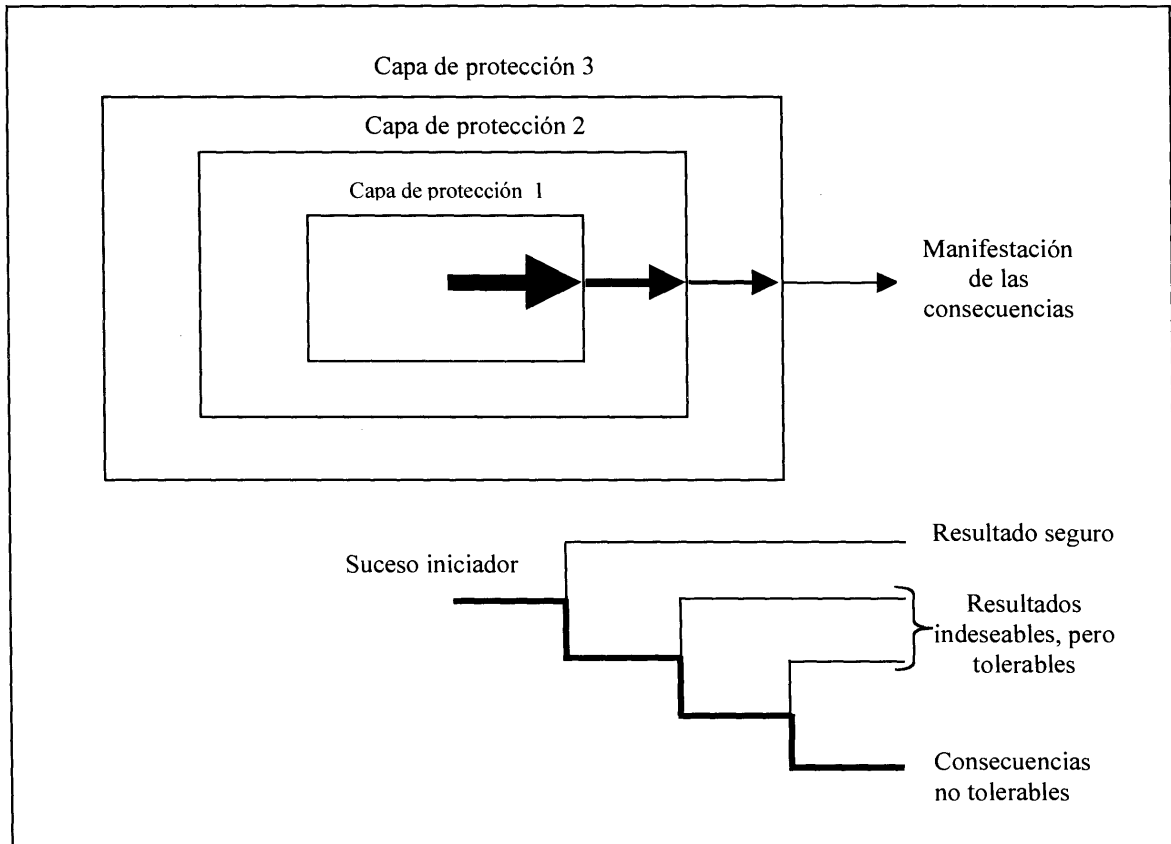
Capa de protección 3

Capa de protección 2

Capa de protección 1

Manifestación de las consecuencias

Suceso iniciador

Resultado seguro

Resultados indeseables, pero tolerables

Consecuencias no tolerables